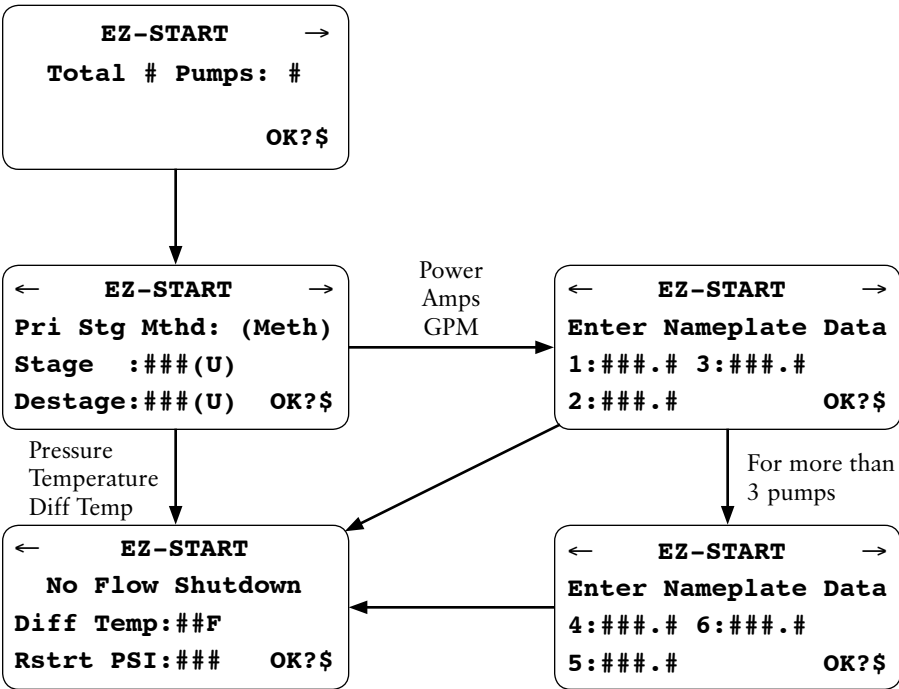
EZ-START →
Total # Pumps: #
OK?$

← EZ-START →
Pri Stg Mthd: (Meth)
Stage :###(U)
Destage:###(U) OK?$

Power
Amps
GPM

← EZ-START →
Enter Nameplate Data
1:###.# 3:###.#
2:###.# OK?$

Pressure
Temperature
Diff Temp

For more than 3 pumps

← EZ-START
No Flow Shutdown
Diff Temp:##F
Rstrt PSI:### OK?$

← EZ-START →
Enter Nameplate Data
4:###.# 6:###.#
5:###.# OK?$